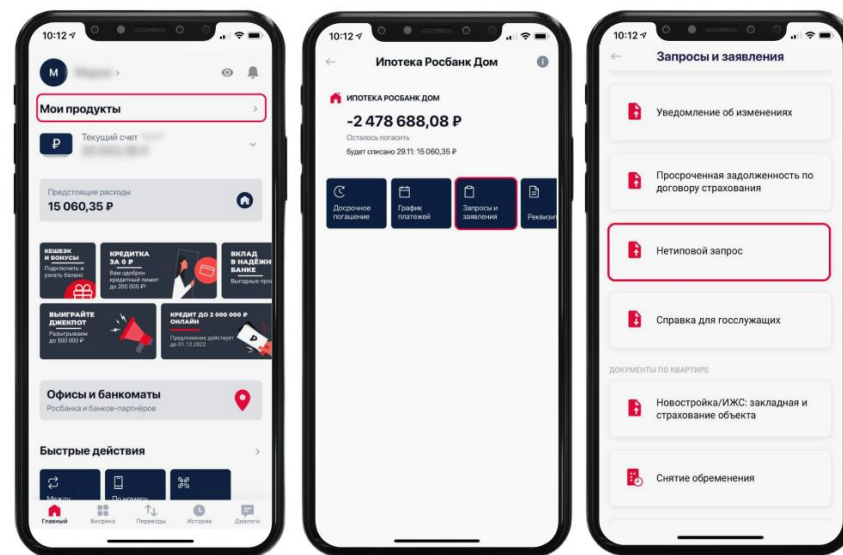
10:12

M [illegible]

Мои продукты

Текущий счет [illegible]

Предстоящие расходы
15 060,35 ₽

КЕШБЭК И БОНУСЫ
Подключить и узнать баланс

КРЕДИТКА ЗА 0 ₽
Вам одобрен кредитный лимит до 200 000 ₽

ВКЛАД В НАДЁЖНОМ БАНКЕ
Выгодные про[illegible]

ВЫИГРАЙТЕ ДЖЕКПОТ
Разыгрываем до 500 000 ₽

КРЕДИТ ДО 2 000 000 ₽ ОНЛАЙН
Предложение действует до 01.12.2022

Офисы и банкоматы
Росбанка и банков-партнёров

Быстрые действия

Между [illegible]
По номеру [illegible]

Главный
Витрина
Переводы
История
Диалоги

10:12

Ипотека Росбанк Дом

ИПОТЕКА РОСБАНК ДОМ
-2 478 688,08 ₽
Осталось погасить
будет списано 29.11: 15 060,35 ₽

Досрочное погашение
График платежей
Запросы и заявления
Реквизи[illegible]

10:12

Запросы и заявления

Уведомление об изменениях

Просроченная задолженность по договору страхования

Нетиповой запрос

Справка для госслужащих

ДОКУМЕНТЫ ПО КВАРТИРЕ

Новостройка/ИЖС: закладная и страхование объекта

Снятие обременения